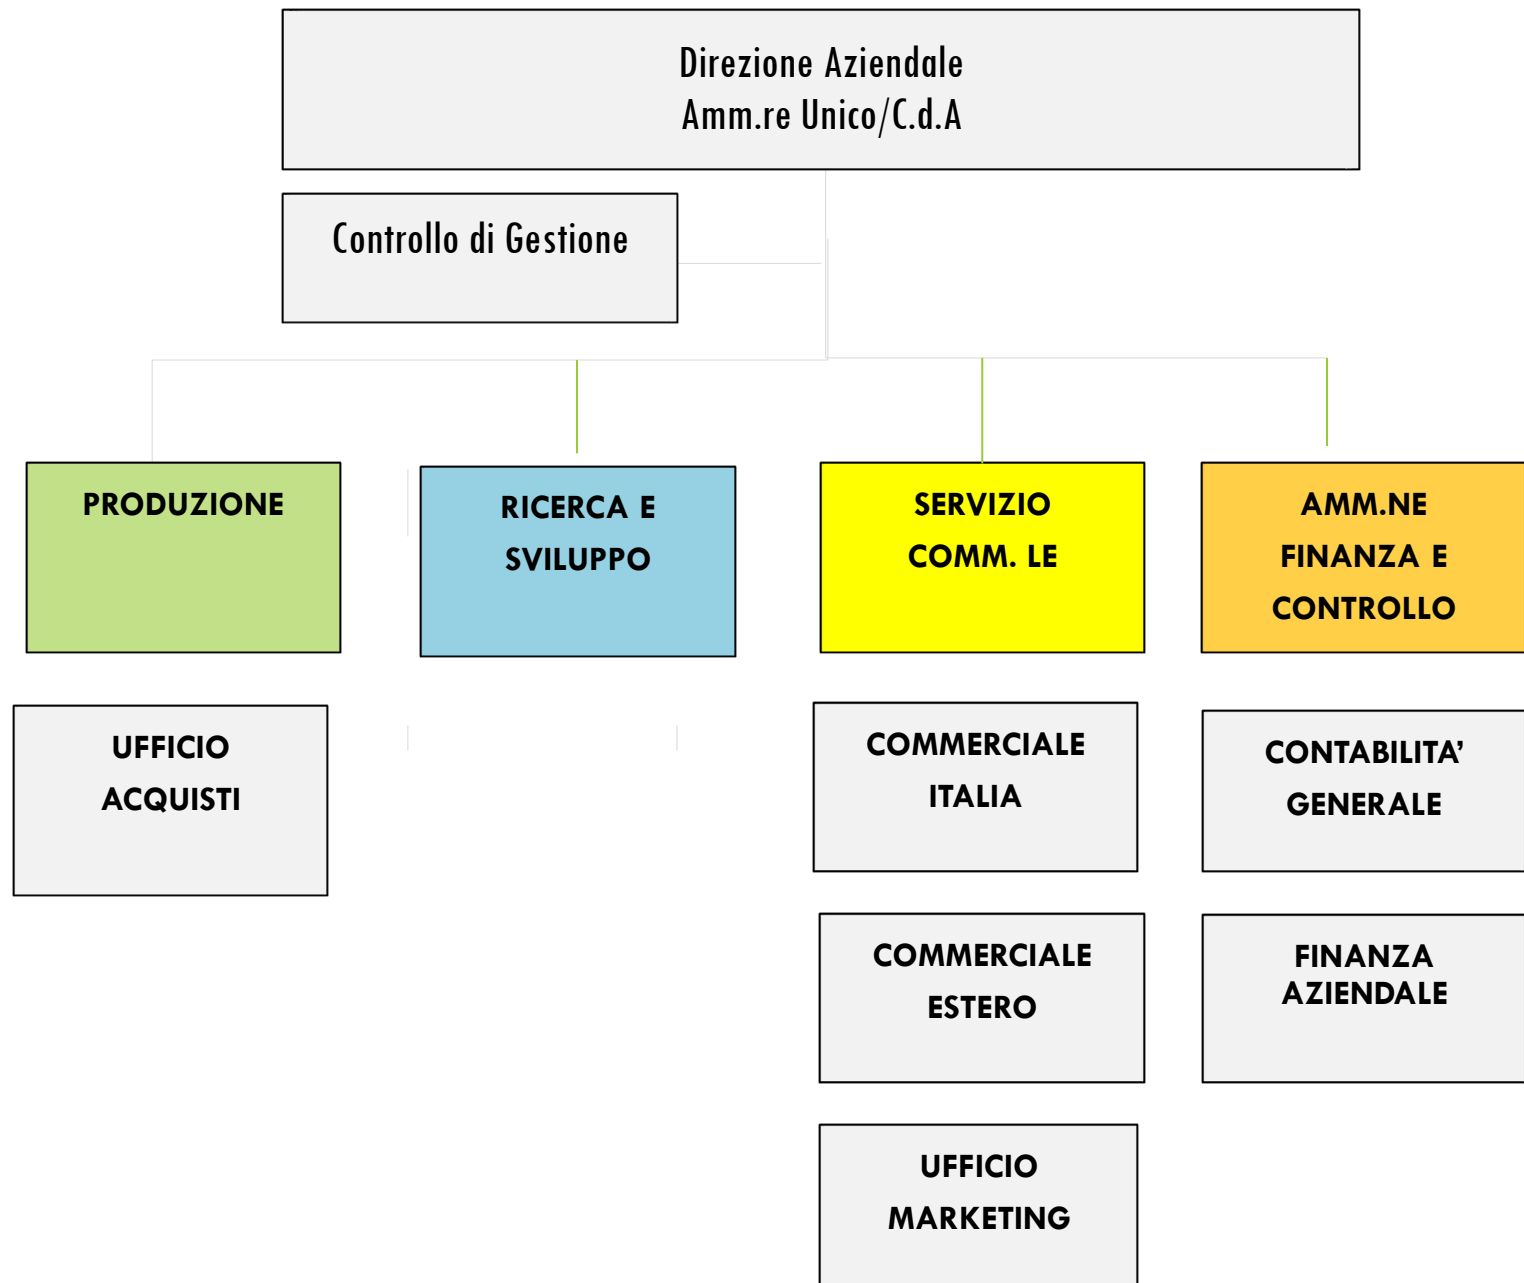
Direzione Aziendale
Amm.re Unico/C.d.A

Controllo di Gestione

PRODUZIONE

RICERCA E SVILUPPO

SERVIZIO COMM. LE

AMM.NE FINANZA E CONTROLLO

UFFICIO ACQUISTI

COMMERCIALE ITALIA

CONTABILITA' GENERALE

COMMERCIALE ESTERO

FINANZA AZIENDALE

UFFICIO MARKETING